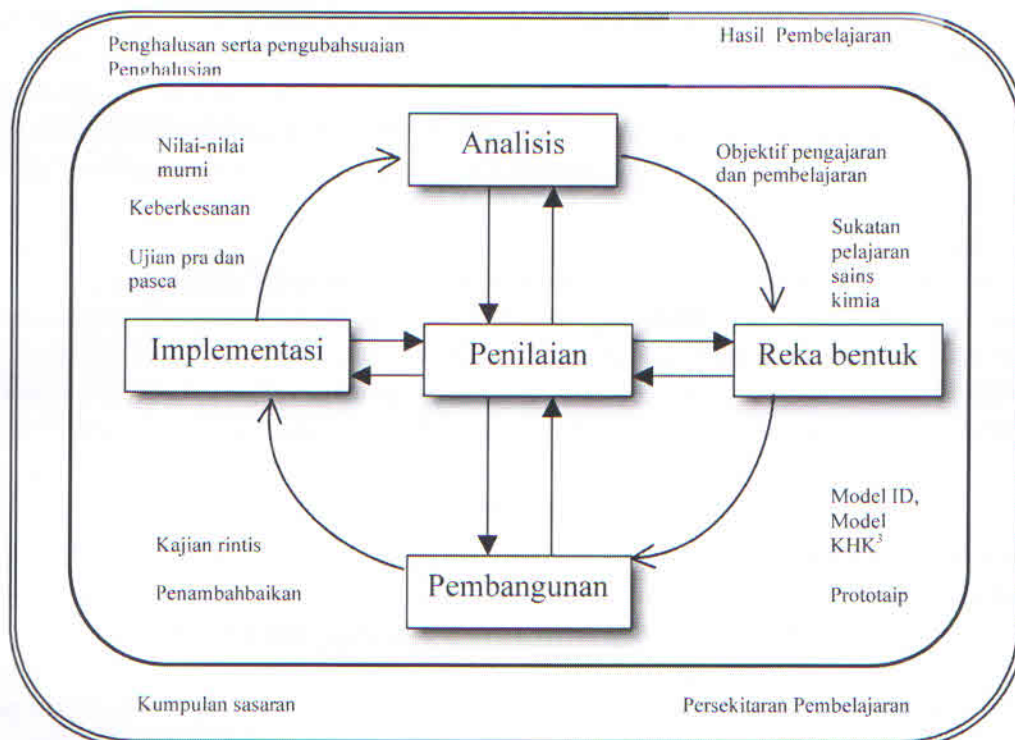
Penghalusan serta pengubahsuaian
Penghalusan

Hasil Pembelajaran

Analisis

Nilai-nilai murni

Keberkesanan

Ujian pra dan pasca

Objektif pengajaran dan pembelajaran

Sukatan pelajaran sains kimia

Implementasi

Penilaian

Reka bentuk

Model ID, Model KHK$^3$

Prototaip

Kajian rintis

Penambahbaikan

Pembangunan

Kumpulan sasaran

Persekitaran Pembelajaran